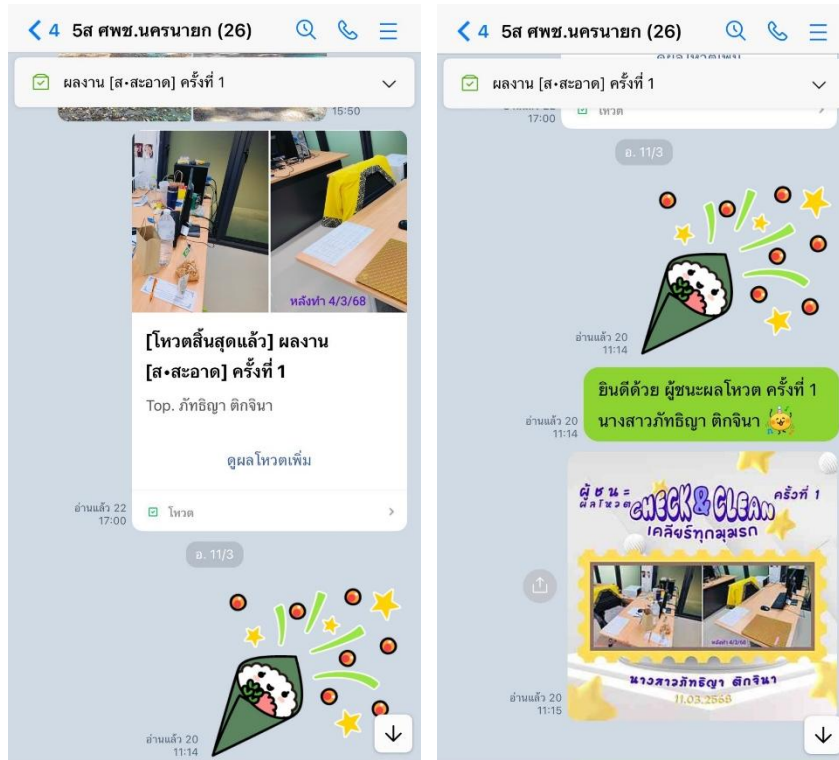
4 5ส ศพช.นครนายก (26)

ผลงาน [ส•สะอาด] ครั้งที่ 1

15:50

หลังทำ 4/3/68

[โหวตสิ้นสุดแล้ว] ผลงาน [ส•สะอาด] ครั้งที่ 1

Top. ภัทธิญา ติกจินา

ดูผลโหวตเพิ่ม

อ่านแล้ว 22
17:00

โหวต

อ. 11/3

อ่านแล้ว 20
11:14

4 5ส ศพช.นครนายก (26)

ผลงาน [ส•สะอาด] ครั้งที่ 1

17:00

โหวต

อ. 11/3

อ่านแล้ว 20
11:14

ยินดีด้วย ผู้ชนะผลโหวต ครั้งที่ 1 นางสาวภัทธิญา ติกจินา

อ่านแล้ว 20
11:14

ผู้ชนะผลโหวต CHECK&CLEAN ครั้งที่ 1
เคลียร์ทุกมุมรก

หลังทำ 4/3/68

นางสาวภัทธิญา ติกจินา
11.03.2568

อ่านแล้ว 20
11:15